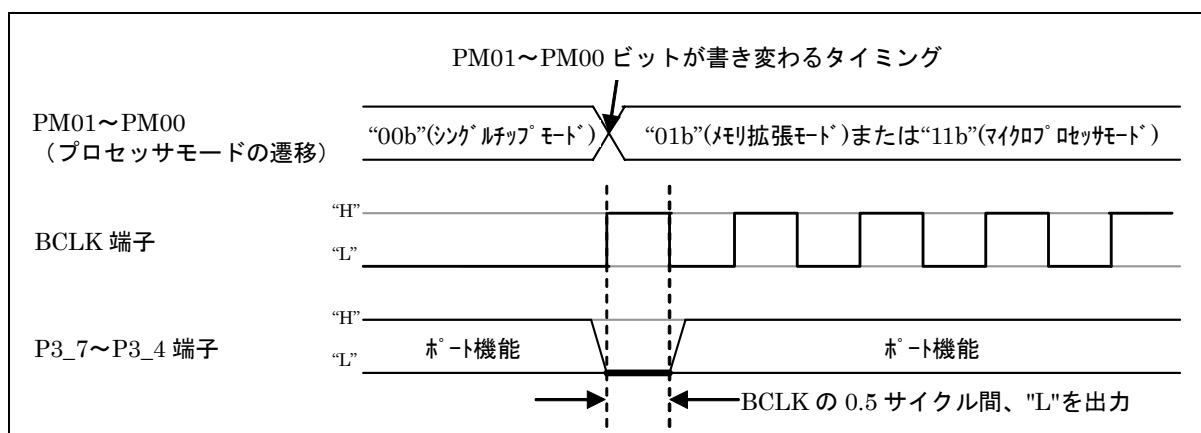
PM01〜PM00 ビットが書き変わるタイミング

PM01〜PM00
（プロセッサモードの遷移）

"00b"(ｼﾝｸﾞﾙﾁｯﾌﾟﾓｰﾄﾞ)

"01b"(ﾒﾓﾘ拡張ﾓｰﾄﾞ)または"11b"(ﾏｲｸﾛﾌﾟﾛｾｯｻﾓｰﾄﾞ)

"H"

BCLK 端子

"L"

"H"

P3_7〜P3_4 端子

"L"

ﾎﾟｰﾄ機能

ﾎﾟｰﾄ機能

BCLK の 0.5 サイクル間、"L"を出力